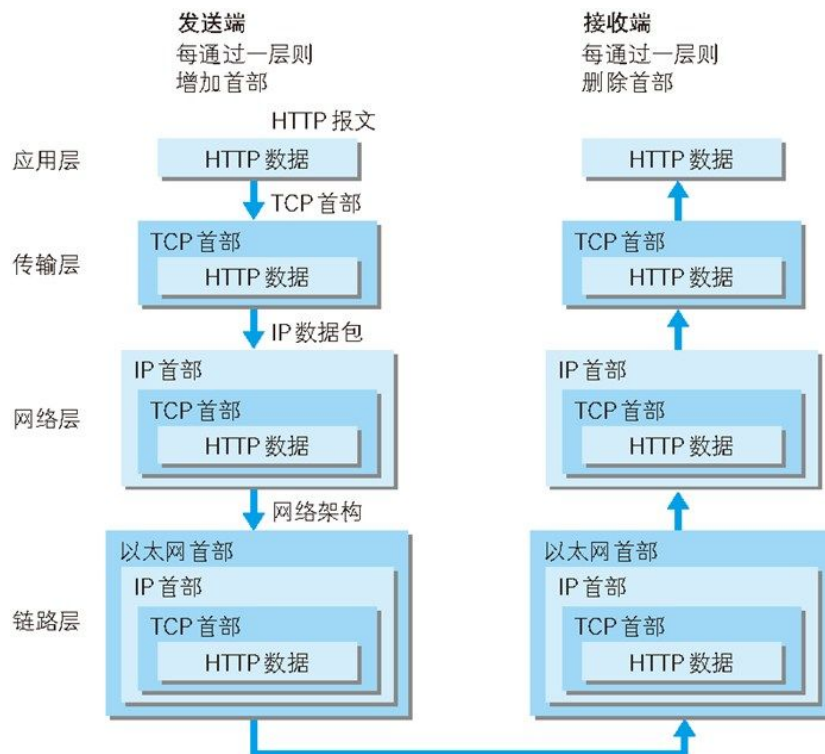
发送端
每通过一层则
增加首部

接收端
每通过一层则
删除首部

HTTP 报文

应用层
HTTP 数据
HTTP 数据

TCP 首部

传输层
TCP 首部
HTTP 数据
TCP 首部
HTTP 数据

IP 数据包

网络层
IP 首部
TCP 首部
HTTP 数据
IP 首部
TCP 首部
HTTP 数据

网络架构

链路层
以太网首部
IP 首部
TCP 首部
HTTP 数据
以太网首部
IP 首部
TCP 首部
HTTP 数据